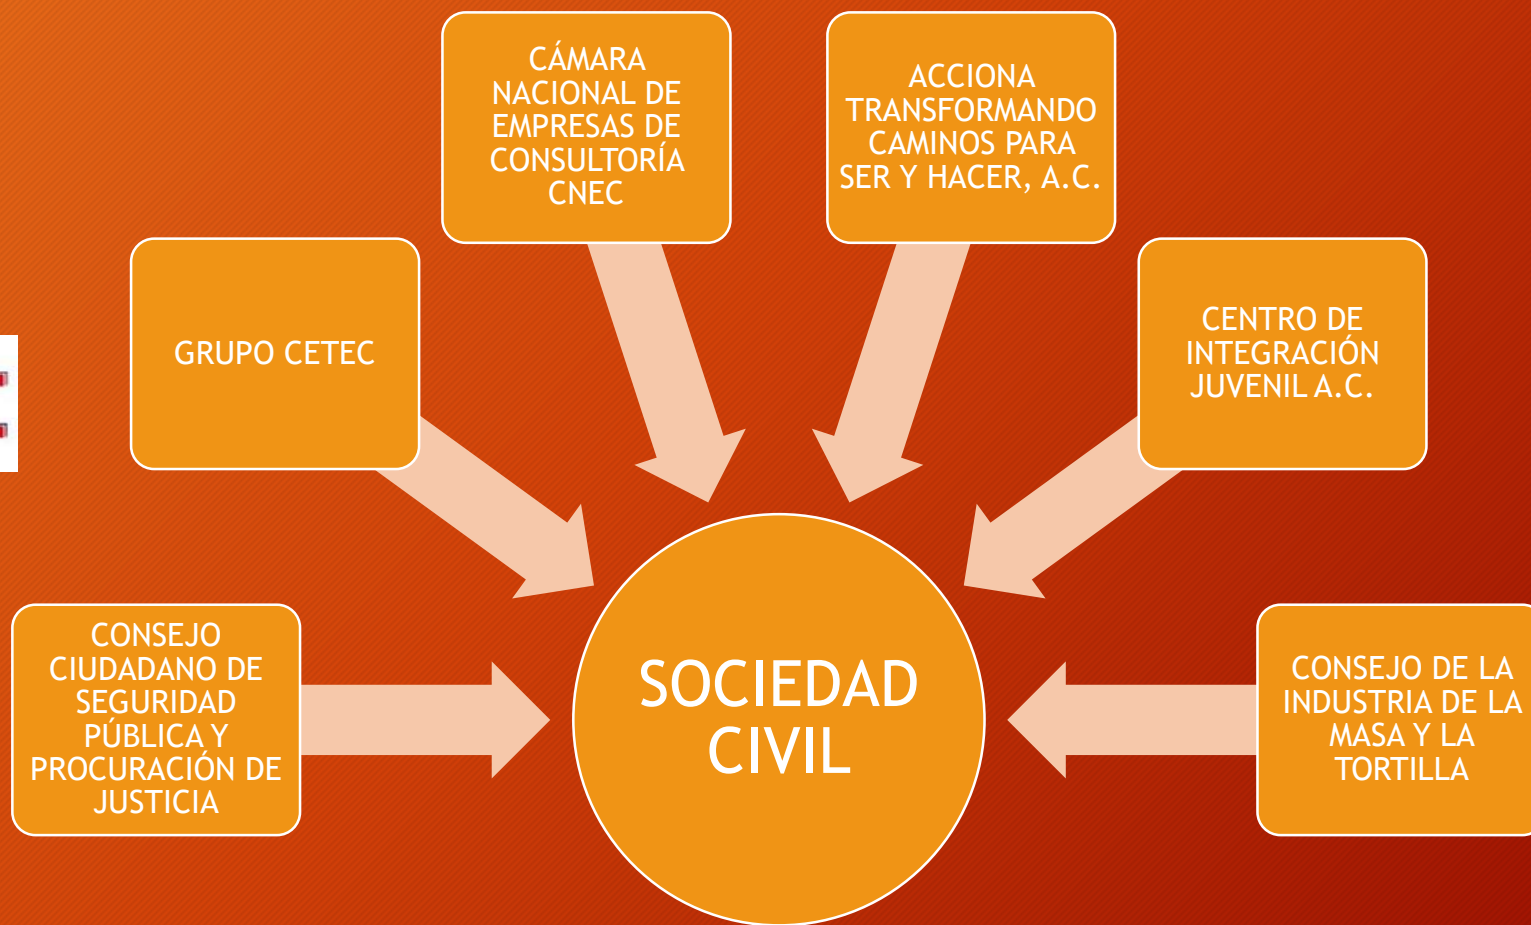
CÁMARA NACIONAL DE EMPRESAS DE CONSULTORÍA CNEC

ACCIONA TRANSFORMANDO CAMINOS PARA SER Y HACER, A.C.

GRUPO CETEC

CENTRO DE INTEGRACIÓN JUVENIL A.C.

CONSEJO CIUDADANO DE SEGURIDAD PÚBLICA Y PROCURACIÓN DE JUSTICIA

SOCIEDAD CIVIL

CONSEJO DE LA INDUSTRIA DE LA MASA Y LA TORTILLA